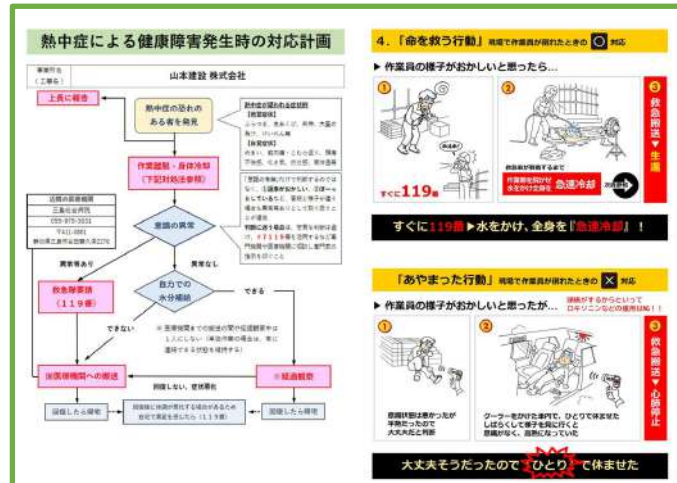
熱中症による健康障害発生時の対応計画

事業所名（工事名）

山本建設 株式会社

上長に報告

熱中症の恐れのある者を発見

作業離脱・身体冷却（下記対処法参照）

意識の異常

異常あり

異常なし

救急隊要請（１１９番）

自力での水分補給

できない

できる

医療機関への搬送

経過観察

回復したら帰宅

回復しない、症状悪化

回復したら帰宅

4.「命を救う行動」現場で作業員が倒れたときの ○ 対応

▶ 作業員の様子がおかしいと思ったら…

①

すぐに119番

②

急速冷却

③ 救急搬送 ▼ 生還

すぐに119番▶水をかけ、全身を『急速冷却』！

「あやまった行動」現場で作業員が倒れたときの × 対応

▶ 作業員の様子がおかしいと思ったが…

①

②

③ 救急搬送 ▼ 心肺停止

大丈夫そうだったので ひとり で休ませた